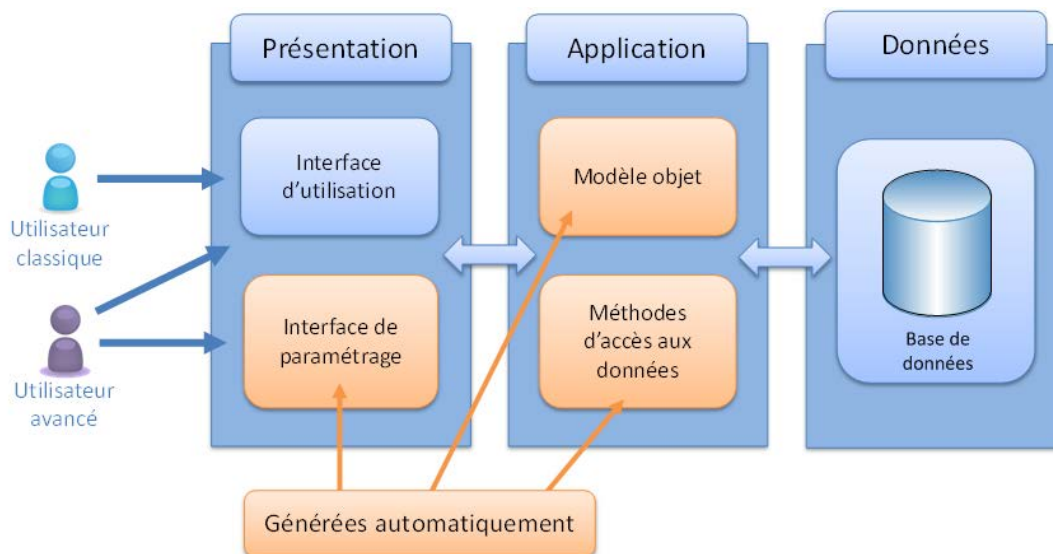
Présentation

Application

Données

Utilisateur classique

Utilisateur avancé

Interface d'utilisation

Interface de paramétrage

Modèle objet

Méthodes d'accès aux données

Base de données

Générées automatiquement